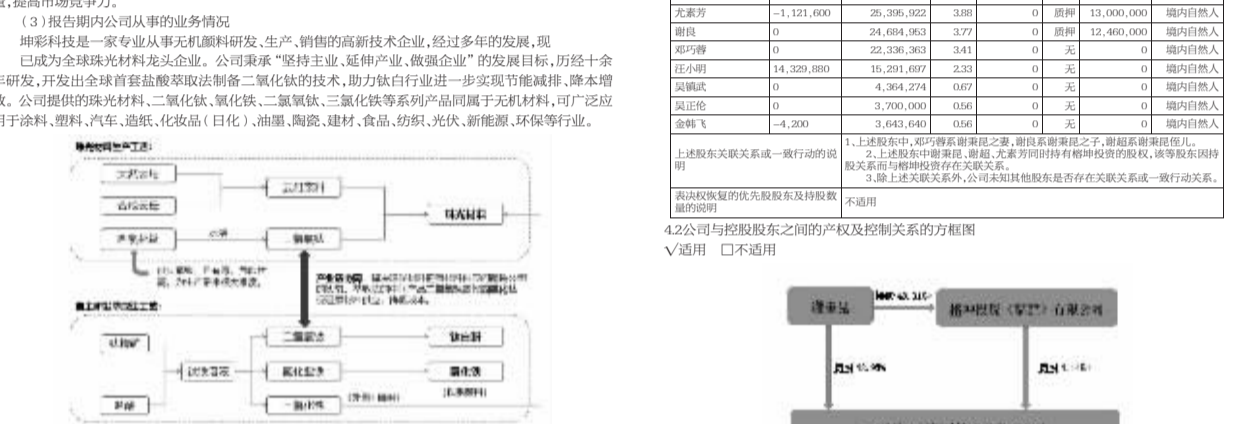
(3)报告期内公司从事的业务情况

坤彩科技是一家专业从事无机颜料研发、生产、销售的高新技术企业,经过多年的发展,现已成为全球珠光材料龙头企业。公司秉承"坚持主业、延伸产业、做强企业"的发展目标,历经十余年研发,开发出全球首套盐酸萃取法制备二氧化钛的技术,助力钛白行业进一步实现节能减排、降本增效。公司提供的珠光材料、二氧化钛、氧化铁、二氯氧钛、三氯化铁等系列产品同属于无机材料,可广泛应用于涂料、塑料、汽车、造纸、化妆品(日化)、油墨、陶瓷、建材、食品、纺织、光伏、新能源、环保等行业。

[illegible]

| 尤素芳 | −1,121,600 | 25,395,922 | 3.88 | 0 | 质押 | 13,000,000 | 境内自然人 |
|---|---|---|---|---|---|---|---|
| 谢良 | 0 | 24,684,953 | 3.77 | 0 | 质押 | 12,460,000 | 境内自然人 |
| 邓巧蓉 | 0 | 22,336,363 | 3.41 | 0 | 无 | 0 | 境内自然人 |
| 汪小明 | 14,329,880 | 15,291,697 | 2.33 | 0 | 无 | 0 | 境内自然人 |
| 吴镇武 | 0 | 4,364,274 | 0.67 | 0 | 无 | 0 | 境内自然人 |
| 吴正伦 | 0 | 3,700,000 | 0.56 | 0 | 无 | 0 | 境内自然人 |
| 金韩飞 | −4,200 | 3,643,640 | 0.56 | 0 | 无 | 0 | 境内自然人 |
| 上述股东关联关系或一致行动的说明 | 1、上述股东中,邓巧蓉系谢秉昆之妻,谢良系谢秉昆之子,谢超系谢秉昆侄儿。 2、上述股东中谢秉昆、谢超、尤素芳同时持有榕坤投资的股权,该等股东因持股关系而与榕坤投资存在关联关系。 3、除上述关联关系外,公司未知其他股东是否存在关联关系或一致行动关系。 | | | | | | |
| 表决权恢复的优先股股东及持股数量的说明 | 不适用 | | | | | | |

4.2公司与控股股东之间的产权及控制关系的方框图
√适用 □不适用

谢秉昆
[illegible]
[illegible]
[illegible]